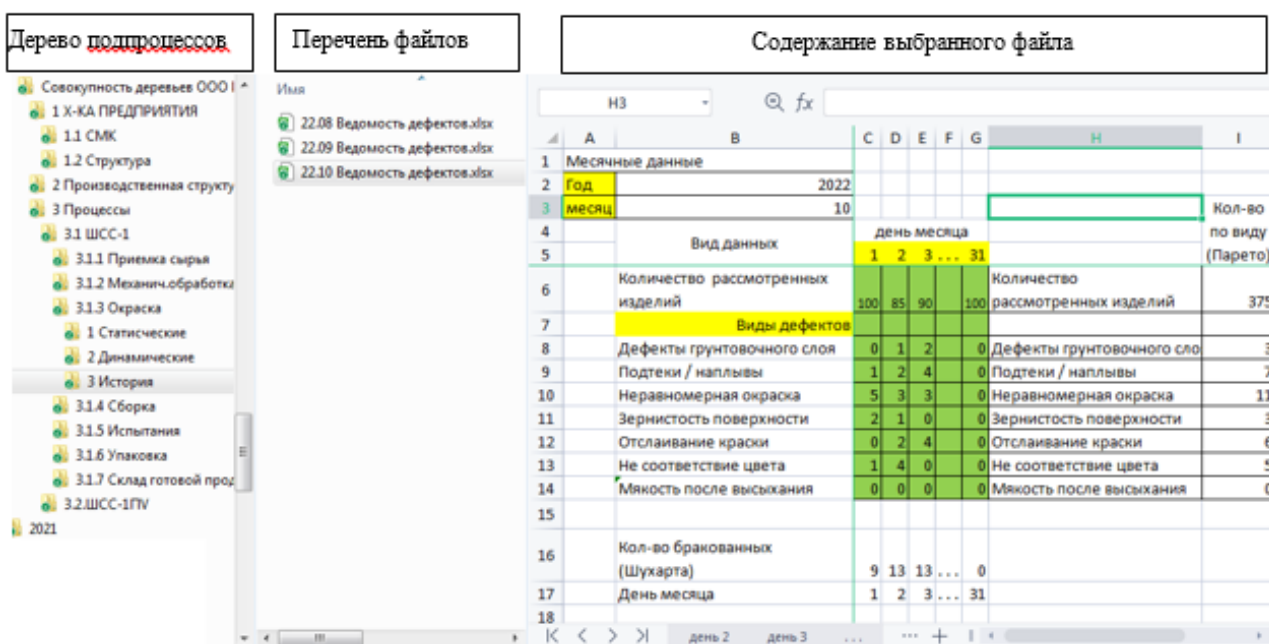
Дерево подпроцессов

Перечень файлов

Содержание выбранного файла

Совокупность деревьев ООО I
1 Х-КА ПРЕДПРИЯТИЯ
1.1 СМК
1.2 Структура
2 Производственная структу
3 Процессы
3.1 ШСС-1
3.1.1 Приемка сырья
3.1.2 Механич.обработка
3.1.3 Окраска
1 Статические
2 Динамические
3 История
3.1.4 Сборка
3.1.5 Испытания
3.1.6 Упаковка
3.1.7 Склад готовой прод
3.2.ШСС-1ПV
2021

Имя
22.08 Ведомость дефектов.xlsx
22.09 Ведомость дефектов.xlsx
22.10 Ведомость дефектов.xlsx

H3 $fx$

| | A | B | C | D | E | F | G | H | I |
|---|---|---|---|---|---|---|---|---|---|
| 1 | Месячные данные | | | | | | | | |
| 2 | Год | 2022 | | | | | | | |
| 3 | месяц | 10 | | | | | | | Кол-во |
| 4 | | Вид данных | день месяца | | | | | | по виду |
| 5 | | | 1 | 2 | 3 | ... | 31 | | (Парето) |
| 6 | | Количество рассмотренных изделий | 100 | 85 | 90 | | 100 | Количество рассмотренных изделий | 375 |
| 7 | | Виды дефектов | | | | | | | |
| 8 | | Дефекты грунтовочного слоя | 0 | 1 | 2 | | 0 | Дефекты грунтовочного сло | 3 |
| 9 | | Подтеки / наплывы | 1 | 2 | 4 | | 0 | Подтеки / наплывы | 7 |
| 10 | | Неравномерная окраска | 5 | 3 | 3 | | 0 | Неравномерная окраска | 11 |
| 11 | | Зернистость поверхности | 2 | 1 | 0 | | 0 | Зернистость поверхности | 3 |
| 12 | | Отслаивание краски | 0 | 2 | 4 | | 0 | Отслаивание краски | 6 |
| 13 | | Не соответствие цвета | 1 | 4 | 0 | | 0 | Не соответствие цвета | 5 |
| 14 | | Мякость после высыхания | 0 | 0 | 0 | | 0 | Мякость после высыхания | 0 |
| 15 | | | | | | | | | |
| 16 | | Кол-во бракованных (Шухарта) | 9 | 13 | 13 | ... | 0 | | |
| 17 | | День месяца | 1 | 2 | 3 | ... | 31 | | |
| 18 | | | | | | | | | |

день 2 день 3 ...